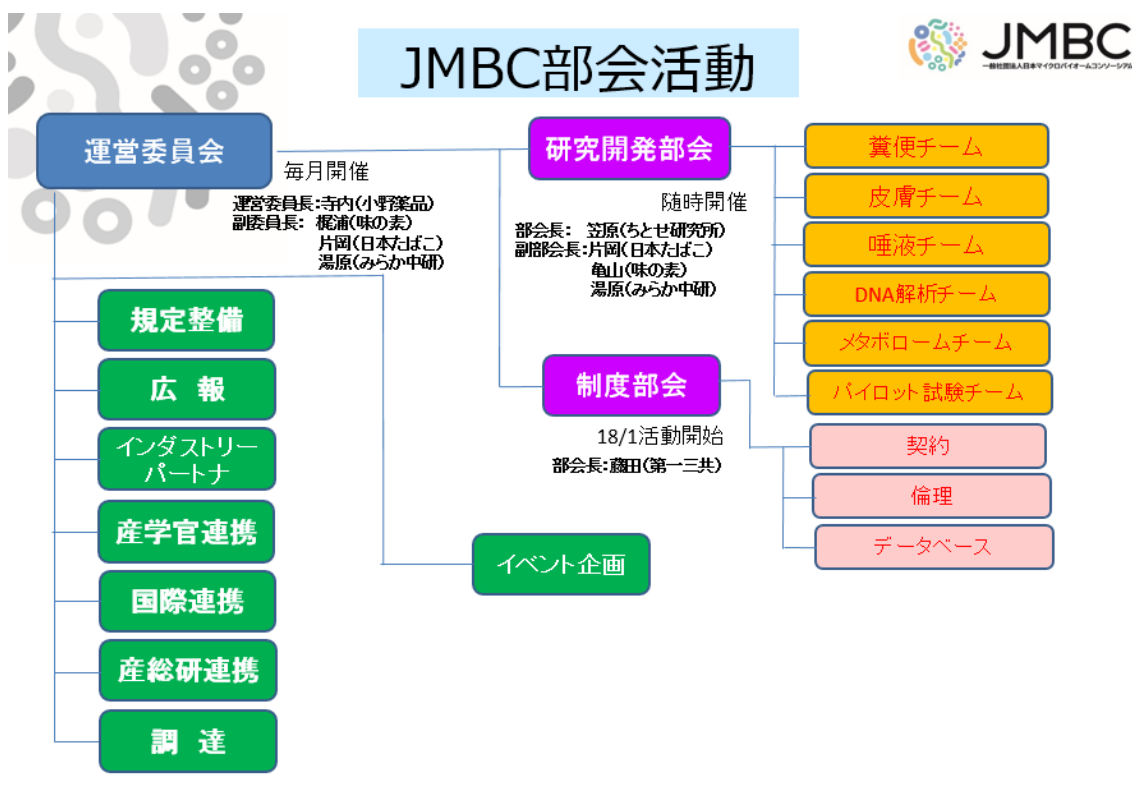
JMBC部会活動

JMBC
一般社団法人日本マイクロバイオームコンソーシアム

運営委員会

毎月開催

運営委員長:寺内(小野薬品)
副委員長: 梶浦(味の素)
片岡(日本たばこ)
湯原(みらか中研)

研究開発部会

随時開催

部会長: 笠原(ちとせ研究所)
副部会長:片岡(日本たばこ)
亀山(味の素)
湯原(みらか中研)

糞便チーム
皮膚チーム
唾液チーム
DNA解析チーム
メタボロームチーム
パイロット試験チーム

規定整備
広 報
インダストリーパートナ
産学官連携
国際連携
産総研連携
調 達

制度部会

18/1活動開始

部会長:藤田(第一三共)

契約
倫理
データベース

イベント企画